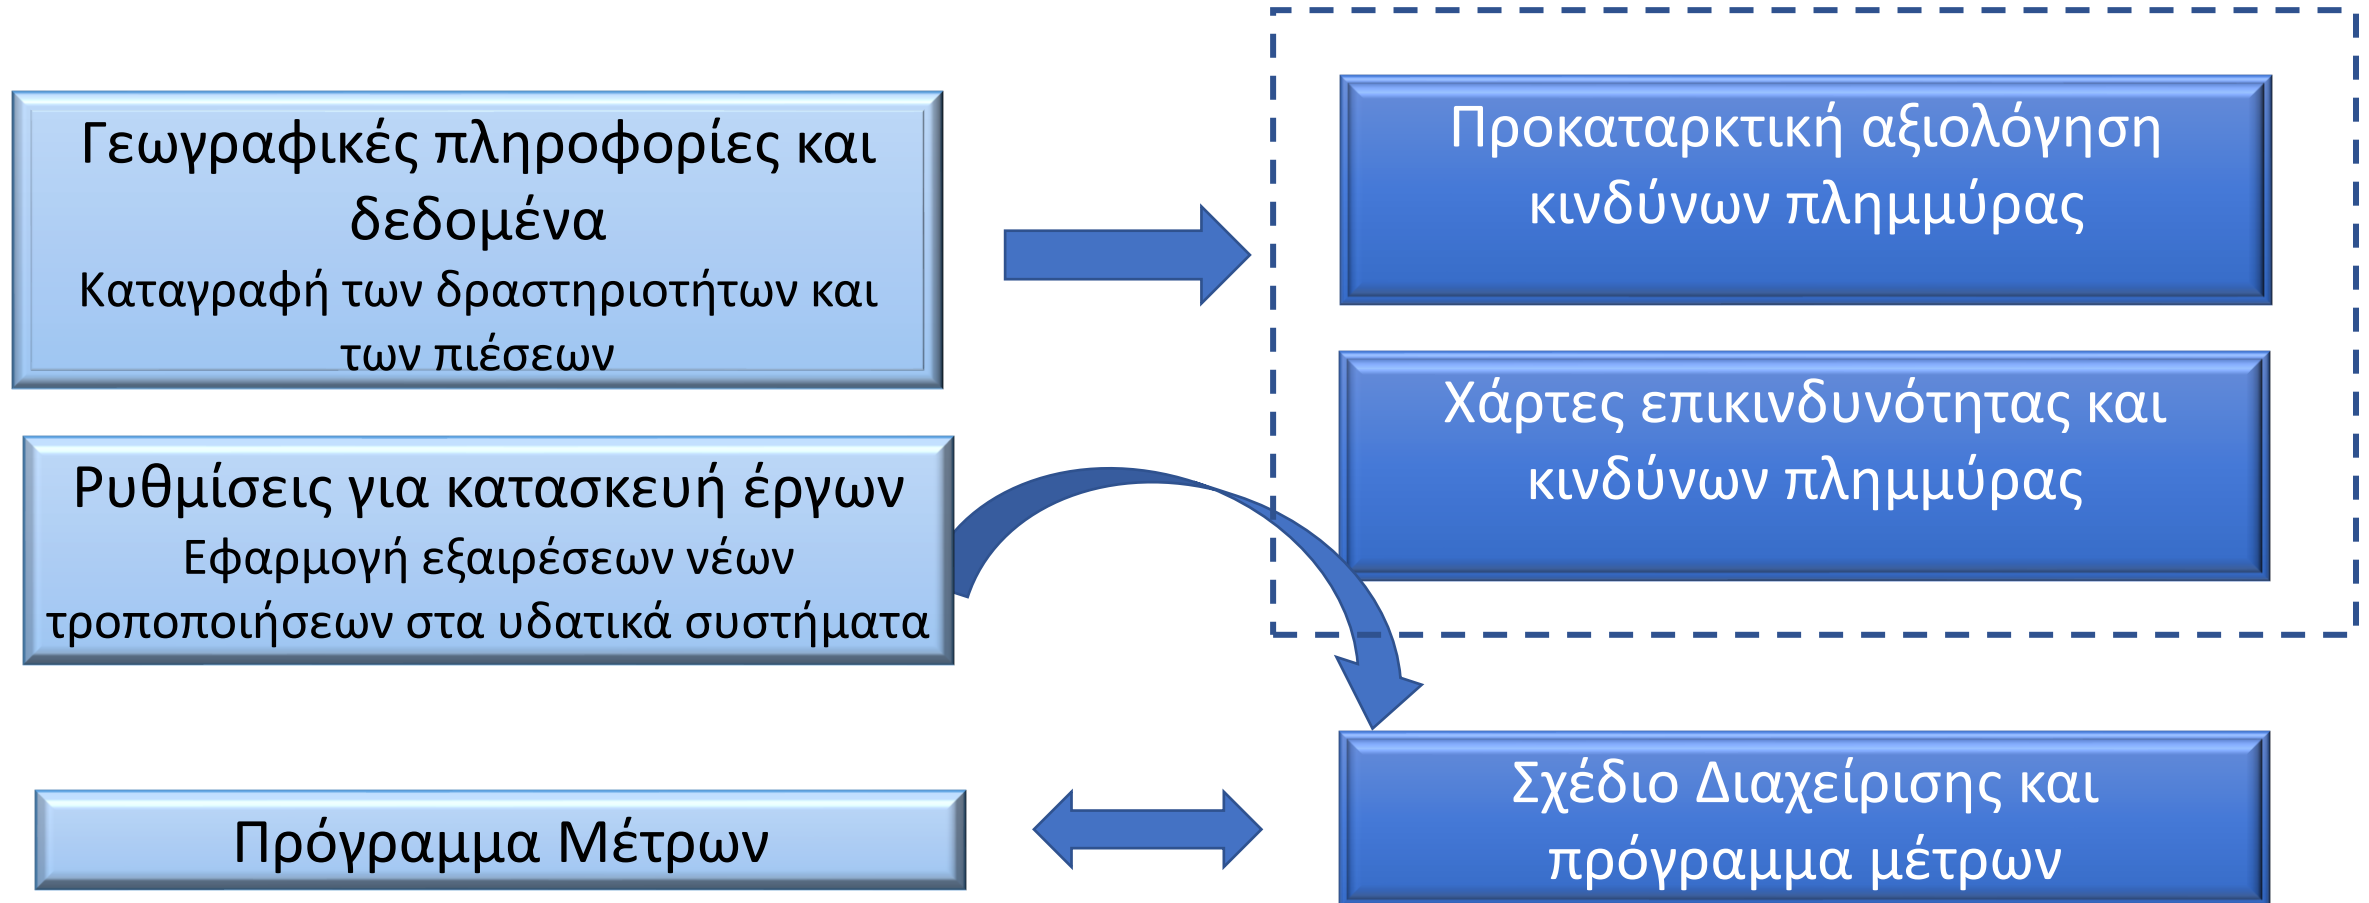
Γεωγραφικές πληροφορίες και δεδομένα
Καταγραφή των δραστηριοτήτων και των πιέσεων

Προκαταρκτική αξιολόγηση κινδύνων πλημμύρας

Χάρτες επικινδυνότητας και κινδύνων πλημμύρας

Ρυθμίσεις για κατασκευή έργων
Εφαρμογή εξαιρέσεων νέων τροποποιήσεων στα υδατικά συστήματα

Πρόγραμμα Μέτρων

Σχέδιο Διαχείρισης και πρόγραμμα μέτρων